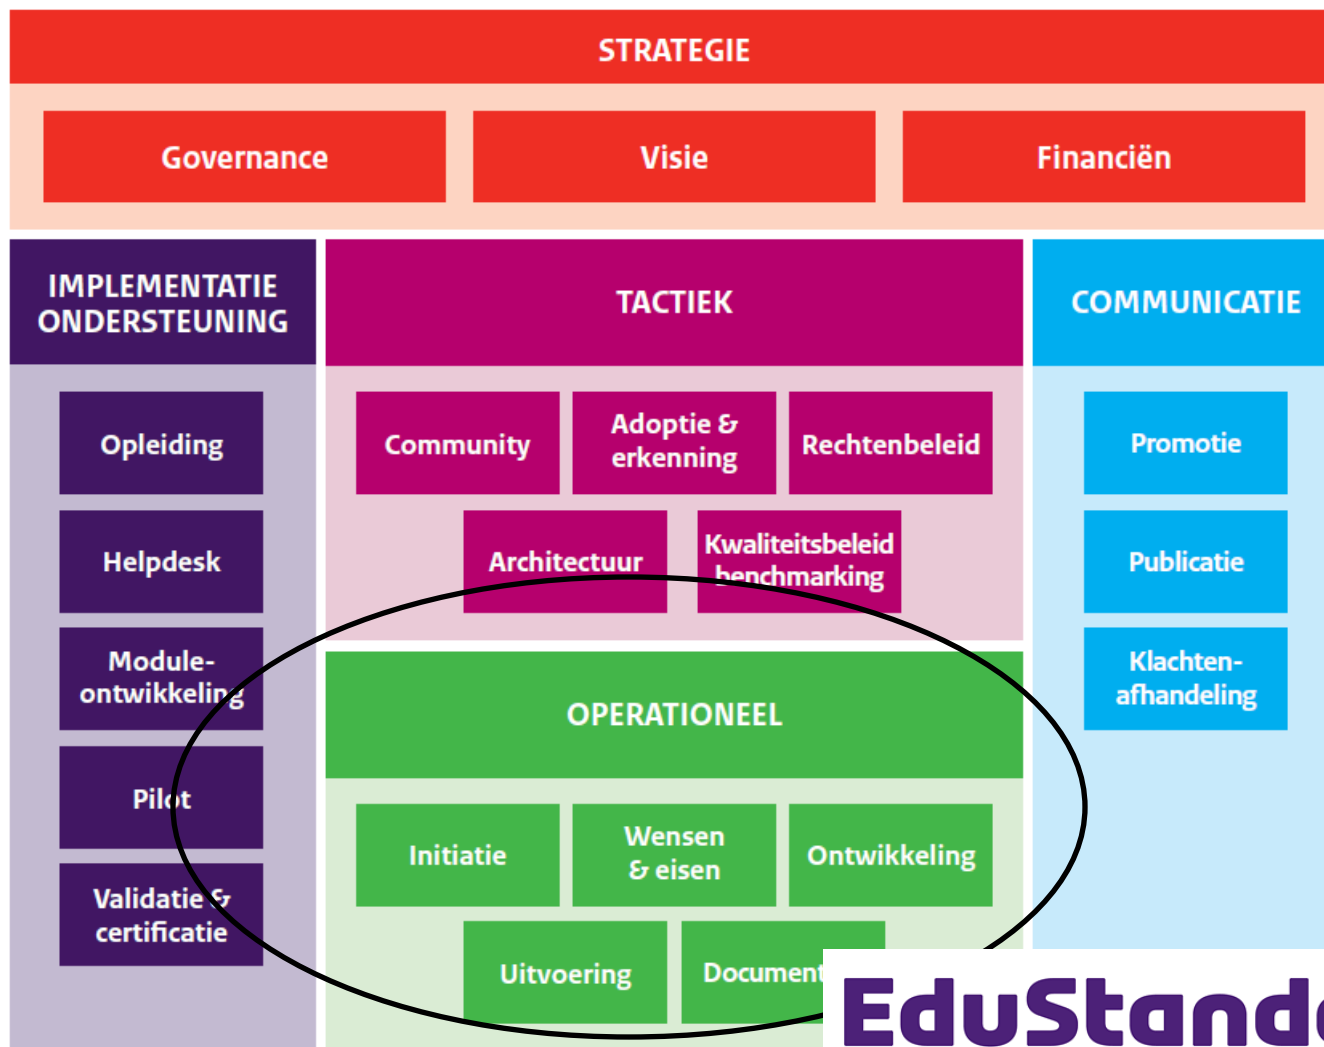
STRATEGIE

Governance

Visie

Financiën

IMPLEMENTATIE ONDERSTEUNING

Opleiding

Helpdesk

Module-ontwikkeling

Pilot

Validatie & certificatie

TACTIEK

Community

Adoptie & erkenning

Rechtenbeleid

Architectuur

Kwaliteitsbeleid benchmarking

OPERATIONEEL

Initiatie

Wensen & eisen

Ontwikkeling

Uitvoering

Document

COMMUNICATIE

Promotie

Publicatie

Klachten-afhandeling

EduStand